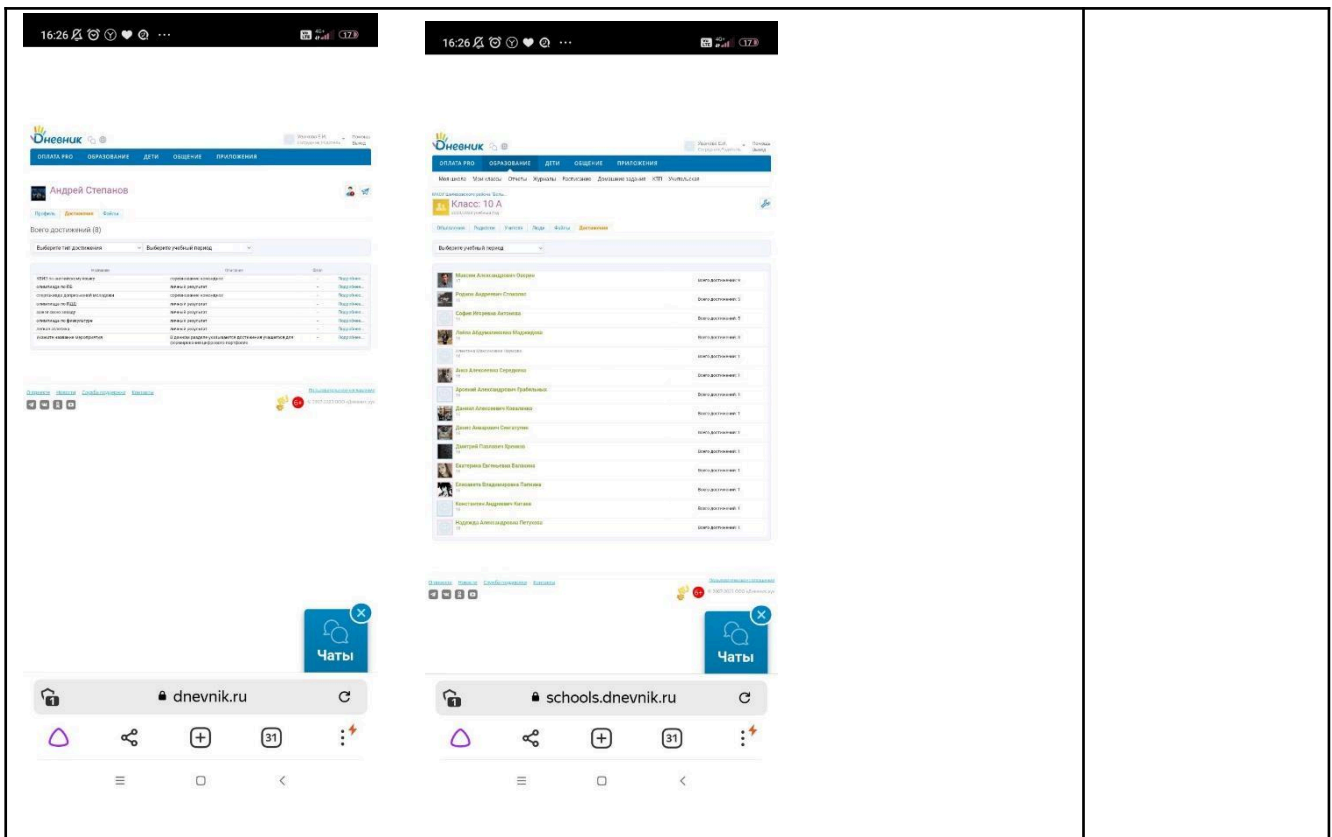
16:26 17

Дневник

ОПЛАТА PRO ОБРАЗОВАНИЕ ДЕТИ ОБЩЕНИЕ ПРИЛОЖЕНИЯ

Андрей Степанов

Профиль Достижения Файлы

Всего достижений (8)

Выберите тип достижения Выберите учебный период

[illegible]

Чаты

dnevnik.ru

31

16:26 17

Дневник

ОПЛАТА PRO ОБРАЗОВАНИЕ ДЕТИ ОБЩЕНИЕ ПРИЛОЖЕНИЯ

Класс: 10 А

Выберите учебный период

Максим Александрович Осадин
Родион Андреевич Стоколос
София Игоревна Антонова
Лейла Айдыналиевна Маджидова
Анна Алексеевна Середкина
Арсений Александрович Грабельных
Даниил Алексеевич Кавалеев
Денис Аминович Снегирев
Дмитрий Павлович Уренков
Екатерина Евгеньевна Валкина
Елизавета Владимировна Панова
Константин Андреевич Чагаев
Надежда Александровна Петухова

Чаты

schools.dnevnik.ru

31